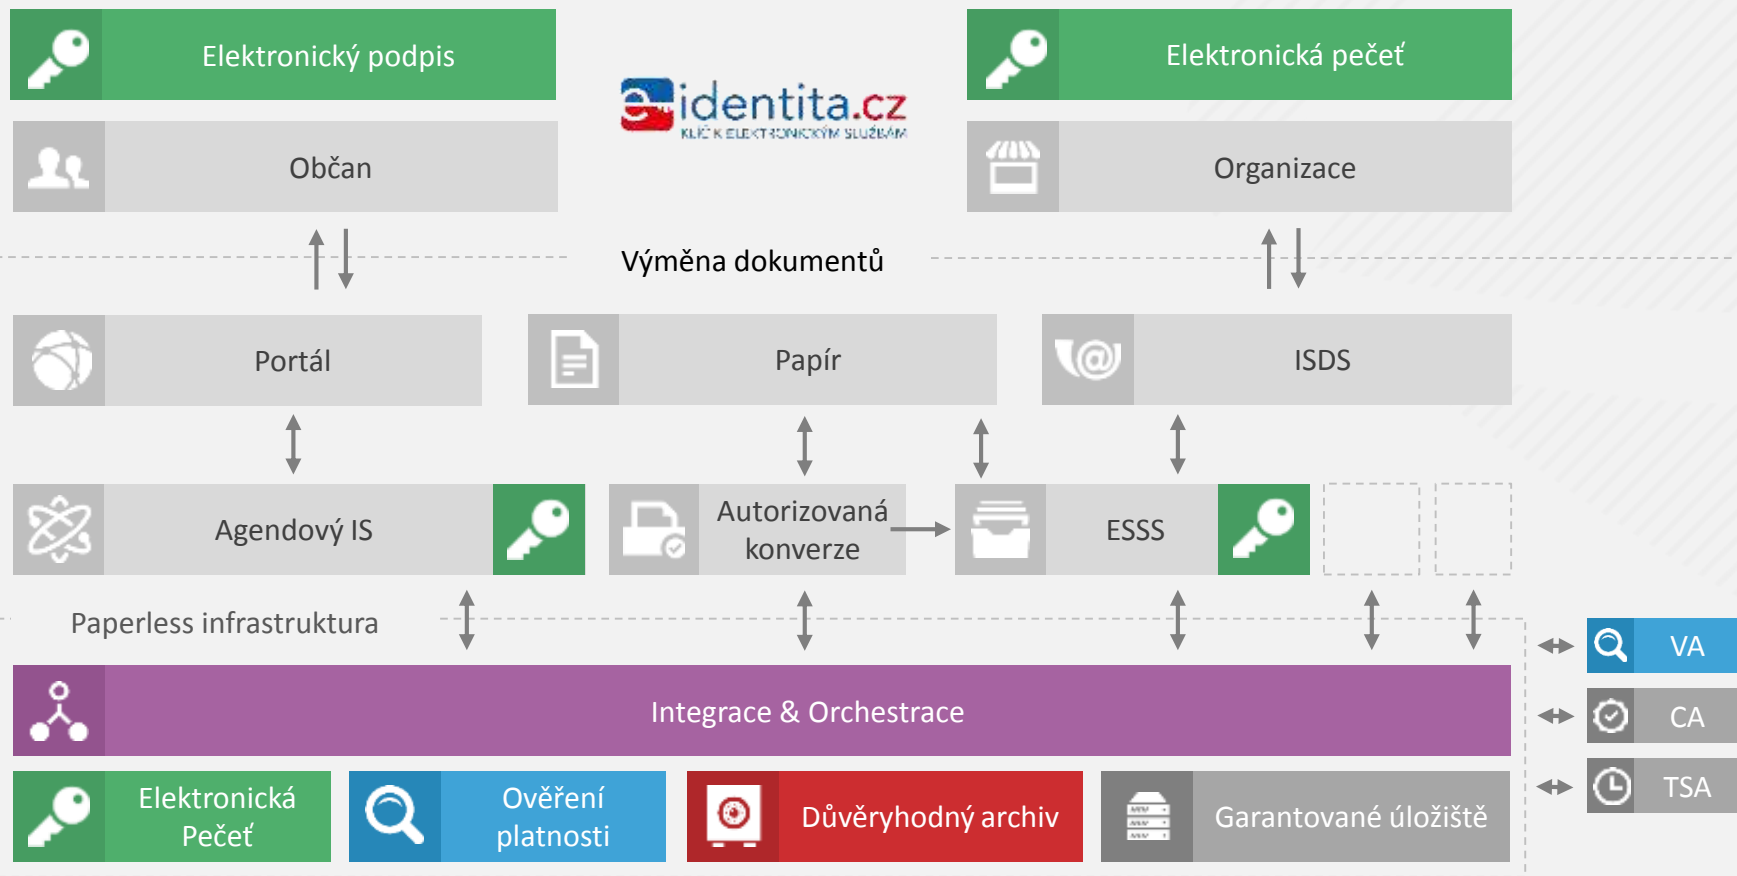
Elektronický podpis

eidentita.cz
KLÍČ K ELEKTRONICKÝM SLUŽBÁM

Elektronická pečeť

Občan

Organizace

Výměna dokumentů

Portál

Papír

ISDS

Agendový IS

Autorizovaná konverze

ESSS

Paperless infrastruktura

VA

Integrace & Orchestrace

CA

TSA

Elektronická Pečeť

Ověření platnosti

Důvěryhodný archiv

Garantované úložiště